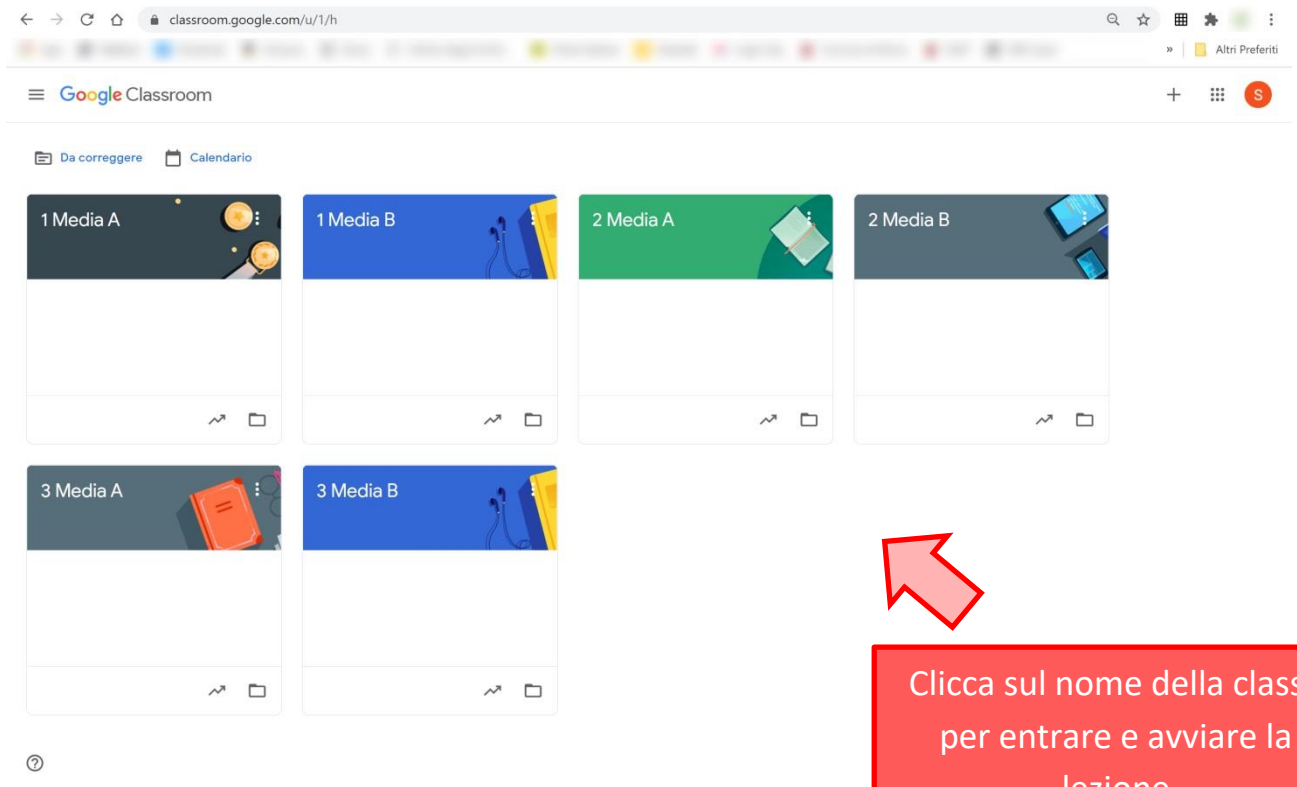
classroom.google.com/u/1/h

» Altri Preferiti

Google Classroom

S

Da correggere Calendario

1 Media A

1 Media B

2 Media A

2 Media B

3 Media A

3 Media B

Clicca sul nome della class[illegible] per entrare e avviare la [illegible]